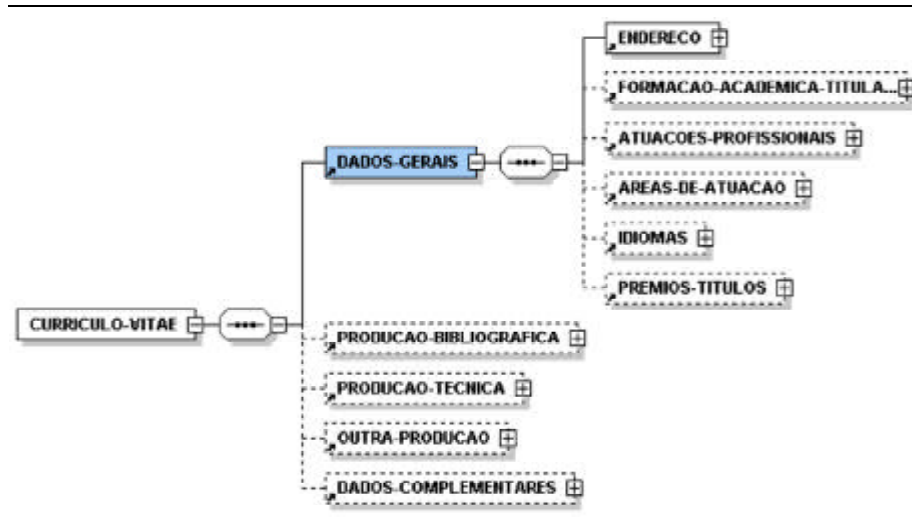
CURRICULO-VITAE

DADOS-GERAIS

ENDERECO

FORMACAO-ACADEMICA-TITULA...

ATUACOES-PROFISSIONAIS

AREAS-DE-ATUACAO

IDIOMAS

PREMIOS-TITULOS

PRODUCAO-BIBLIOGRAFICA

PRODUCAO-TECNICA

OUTRA-PRODUCAO

DADOS-COMPLEMENTARES